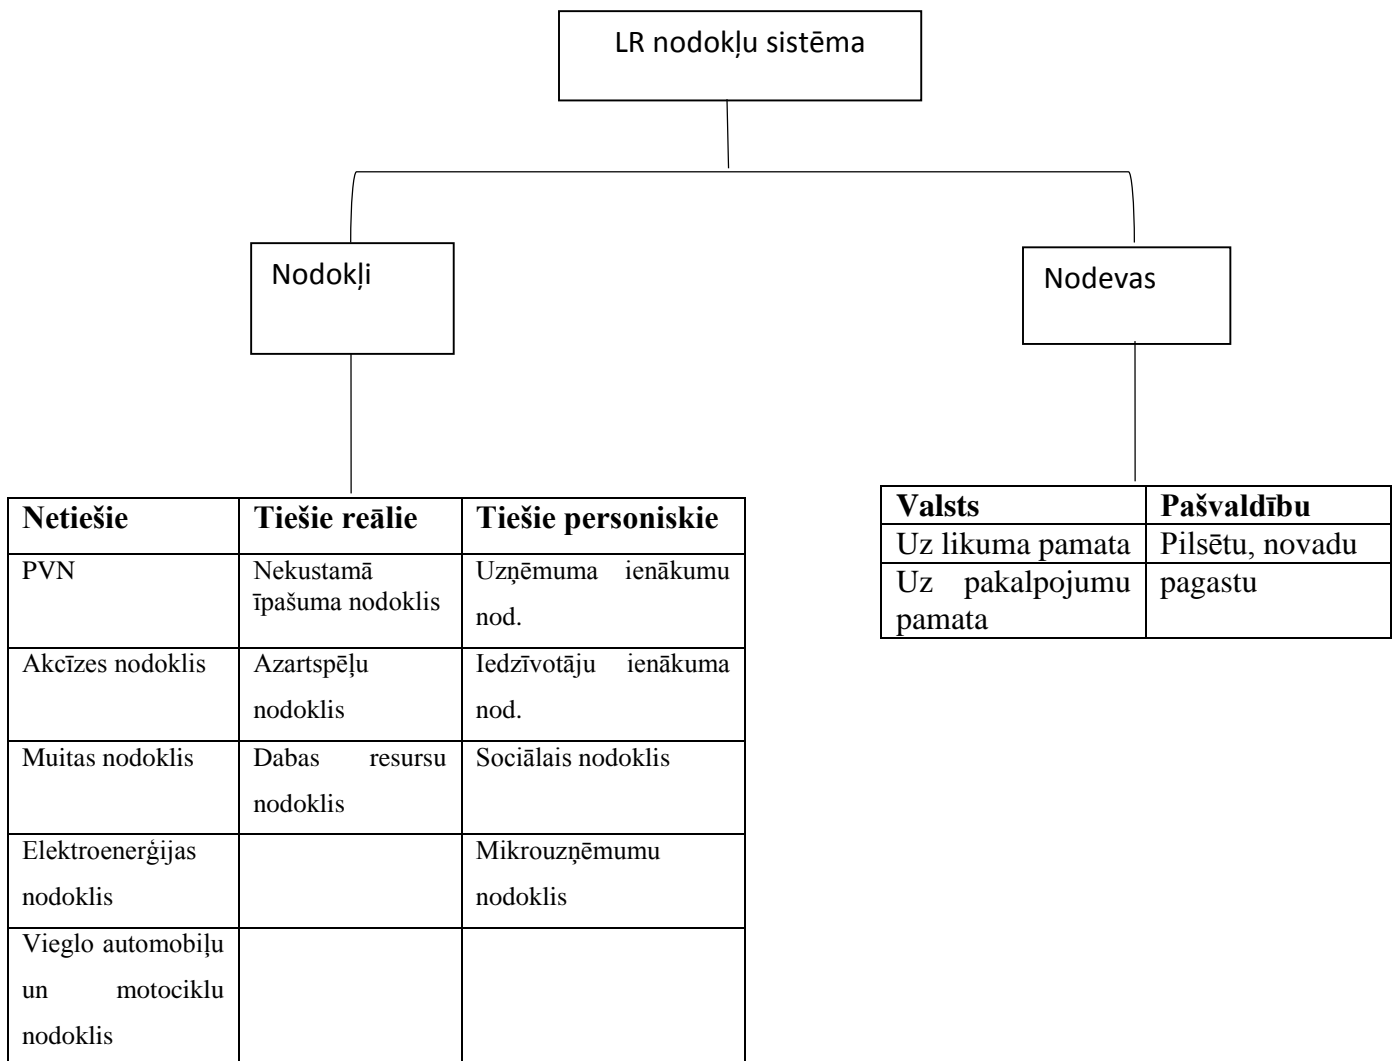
LR nodokļu sistēma

Nodokļi

Nodevas

| Netiešie | Tiešie reālie | Tiešie personiskie |
|---|---|---|
| PVN | Nekustamā īpašuma nodoklis | Uzņēmuma ienākumu nod. |
| Akcīzes nodoklis | Azartspēļu nodoklis | Iedzīvotāju ienākuma nod. |
| Muitas nodoklis | Dabas resursu nodoklis | Sociālais nodoklis |
| Elektroenerģijas nodoklis | | Mikrouzņēmumu nodoklis |
| Vieglo automobiļu un motociklu nodoklis | | |

| Valsts | Pašvaldību |
|---|---|
| Uz likuma pamata | Pilsētu, novadu |
| Uz pakalpojumu pamata | pagastu |